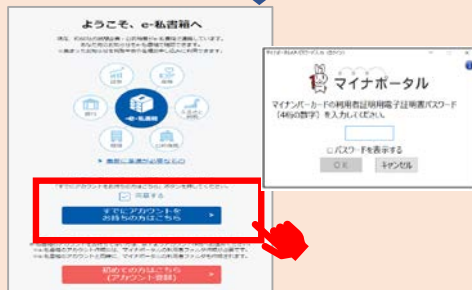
ようこそ、e-私書箱へ

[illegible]

e-私書箱

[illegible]

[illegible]

同意する

すでにアカウントを
お持ちの方はこちら

初めての方はこちら
(アカウント登録)

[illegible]

マイナポータル

マイナンバーカードの利用者証明用電子証明書パスワード(4桁の数字)を入力してください。

パスワードを表示する

OK

キャンセル